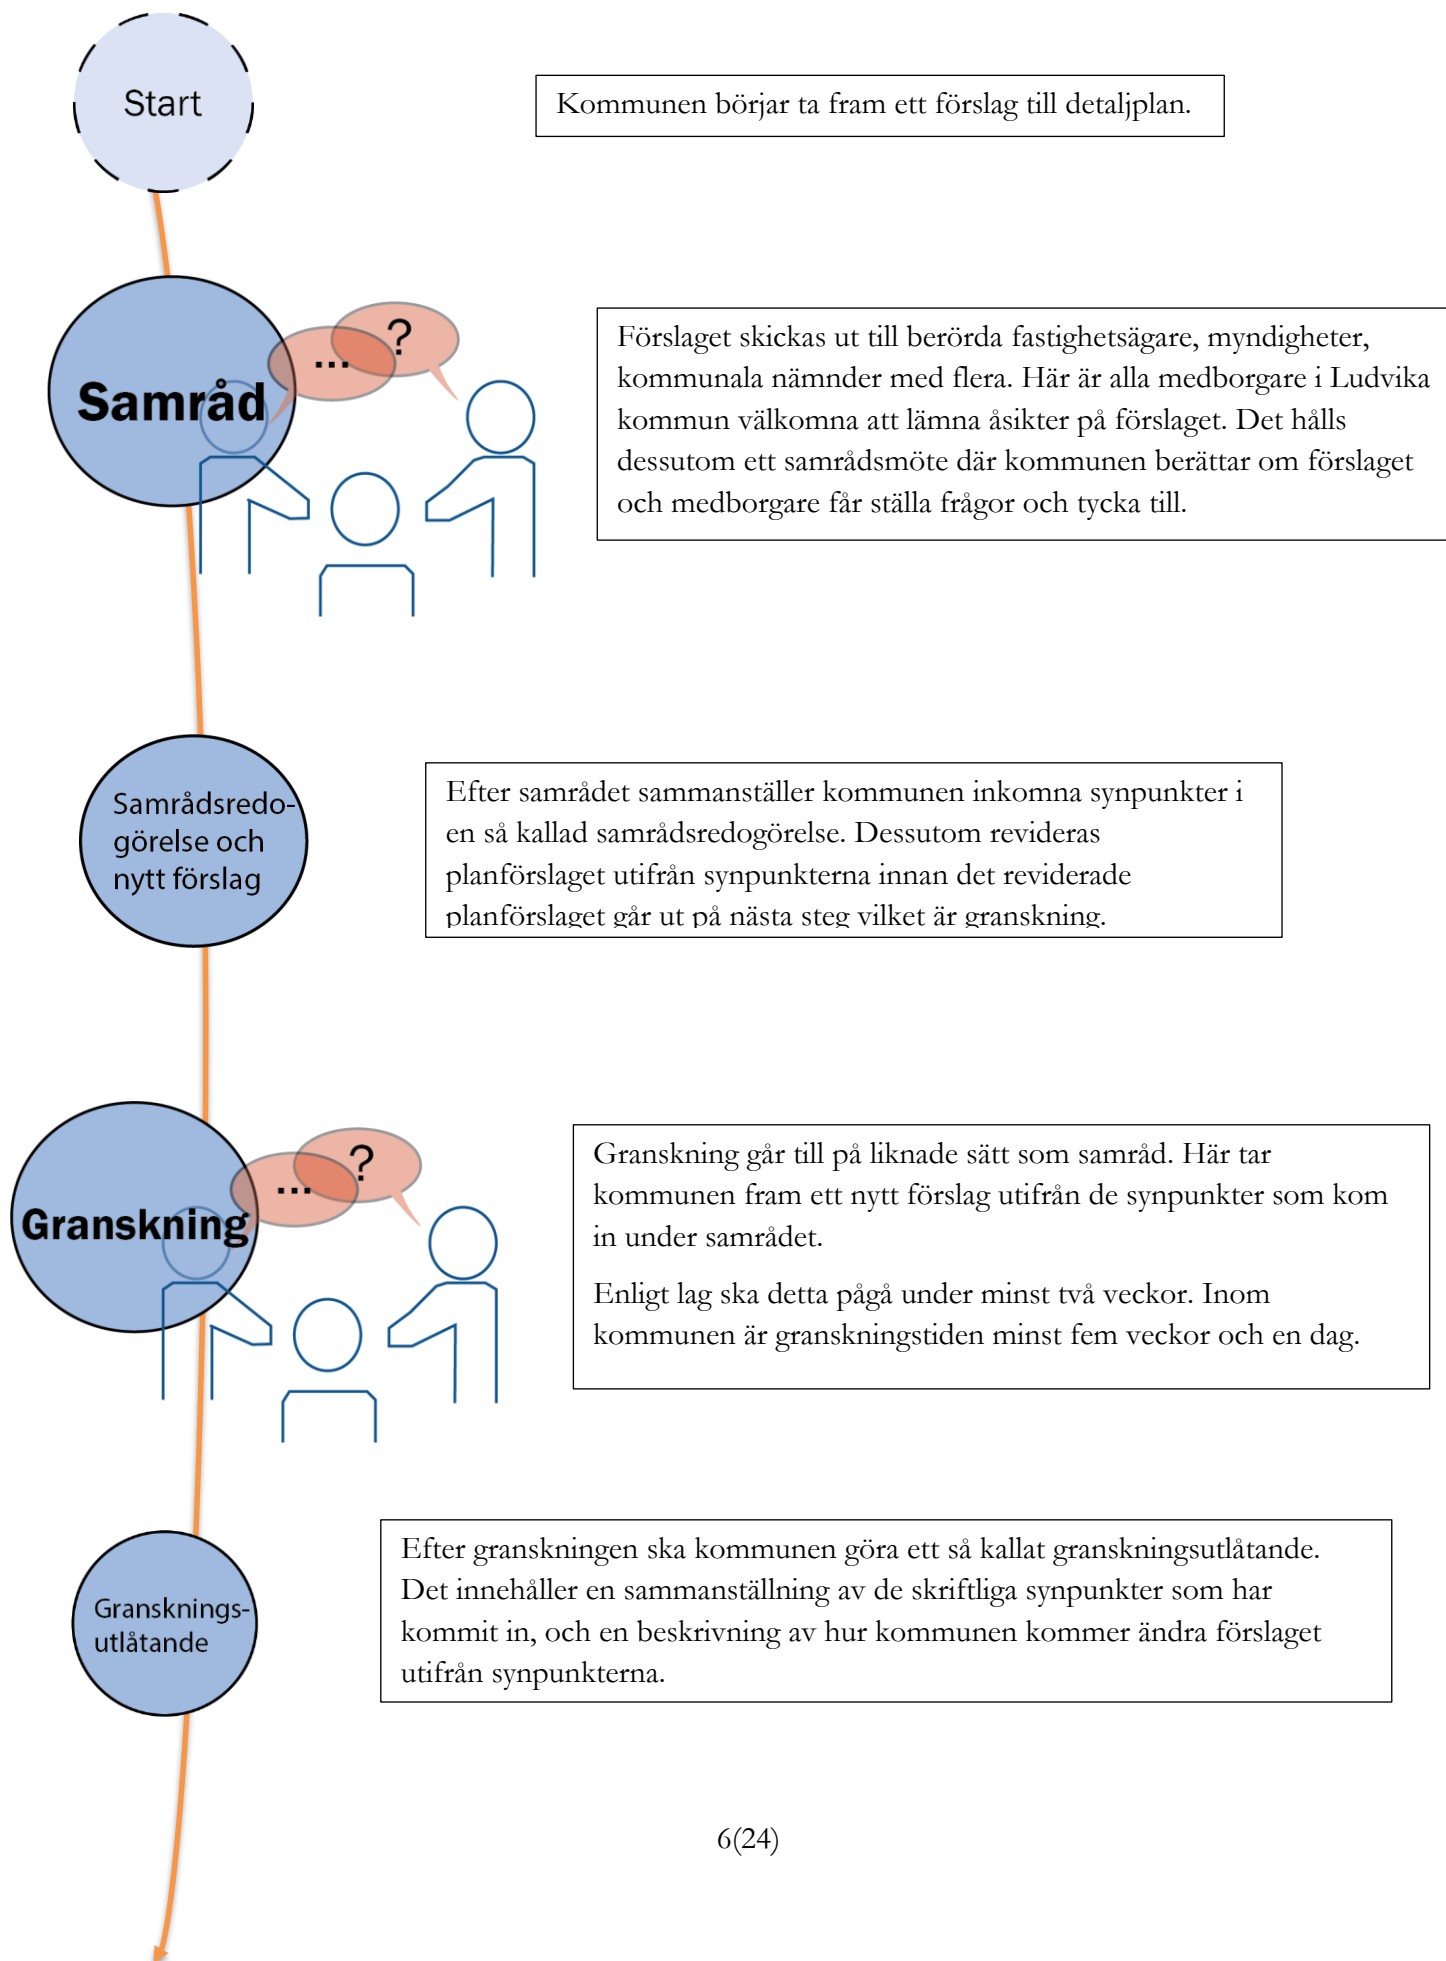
Start

Kommunen börjar ta fram ett förslag till detaljplan.

Samråd

...

?

Förslaget skickas ut till berörda fastighetsägare, myndigheter, kommunala nämnder med flera. Här är alla medborgare i Ludvika kommun välkomna att lämna åsikter på förslaget. Det hålls dessutom ett samrådsmöte där kommunen berättar om förslaget och medborgare får ställa frågor och tycka till.

Samrådsredogörelse och nytt förslag

Efter samrådet sammanställer kommunen inkomna synpunkter i en så kallad samrådsredogörelse. Dessutom revideras planförslaget utifrån synpunkterna innan det reviderade planförslaget går ut på nästa steg vilket är granskning.

Granskning

...

?

Granskning går till på liknade sätt som samråd. Här tar kommunen fram ett nytt förslag utifrån de synpunkter som kom in under samrådet.

Enligt lag ska detta pågå under minst två veckor. Inom kommunen är granskningstiden minst fem veckor och en dag.

Gransknings-utlåtande

Efter granskningen ska kommunen göra ett så kallat granskningsutlåtande. Det innehåller en sammanställning av de skriftliga synpunkter som har kommit in, och en beskrivning av hur kommunen kommer ändra förslaget utifrån synpunkterna.

6(24)